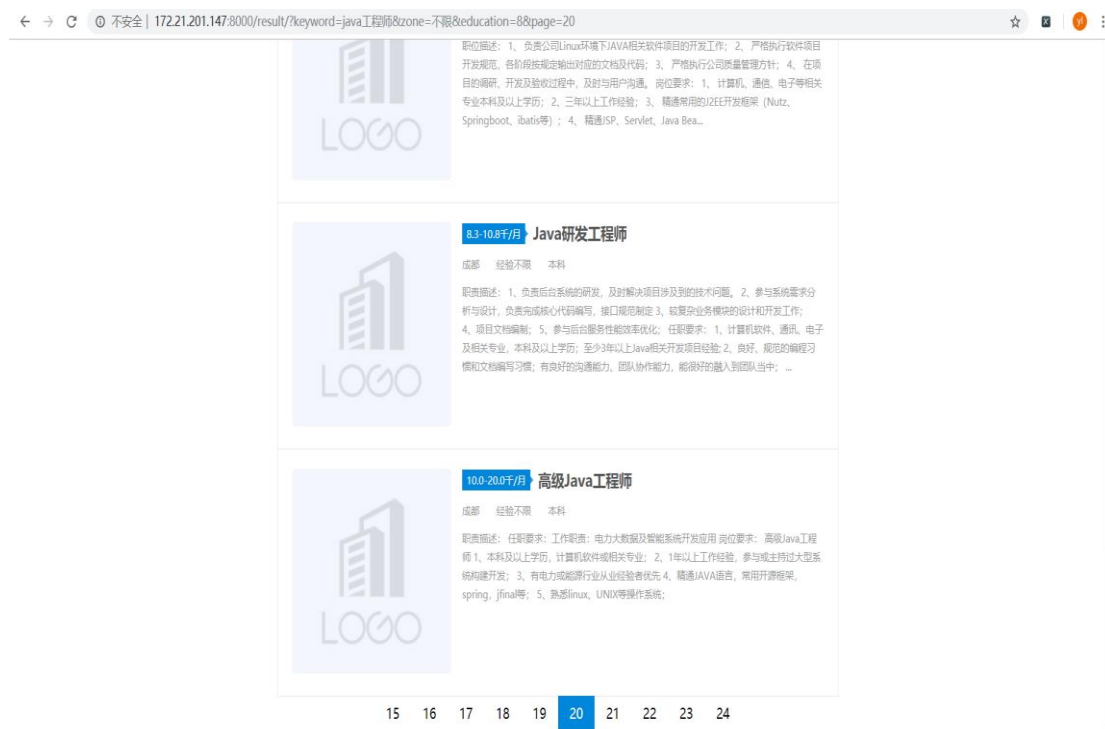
不安全 | 172.21.201.147:8000/result/?keyword=java工程师&zone=不限&education=8&page=20

LOGO

职位描述：1、负责公司Linux环境下JAVA相关软件项目的开发工作；2、严格执行软件项目开发规范、各阶段按规定输出对应的文档及代码；3、严格执行公司质量管理方针；4、在项目的调研、开发及验收过程中，及时与用户沟通。岗位要求：1、计算机、通信、电子等相关专业本科及以上学历；2、三年以上工作经验；3、精通常用的J2EE开发框架（Nutz、Springboot、ibatis等）；4、精通JSP、Servlet、Java Bea...

LOGO

8.3-10.8千/月 Java研发工程师

成都 经验不限 本科

职责描述：1、负责后台系统的研发，及时解决项目涉及到的技术问题。2、参与系统需求分析与设计，负责完成核心代码编写，接口规范制定 3、较复杂业务模块的设计和开发工作；4、项目文档编制；5、参与后台服务性能效率优化；任职要求：1、计算机软件、通讯、电子及相关专业，本科及以上学历；至少3年以上Java相关开发项目经验；2、良好、规范的编程习惯和文档编写习惯；有良好的沟通能力、团队协作能力，能很好的融入到团队当中；...

LOGO

10.0-20.0千/月 高级Java工程师

成都 经验不限 本科

职责描述：任职要求：工作职责：电力大数据及智能系统开发应用 岗位要求：高级Java工程师 1、本科及以上学历，计算机软件或相关专业；2、1年以上工作经验，参与或主持过大型系统构建开发；3、有电力或能源行业从业经验者优先 4、精通JAVA语言，常用开源框架，spring，jfinal等；5、熟悉linux、UNIX等操作系统；

15 16 17 18 19 20 21 22 23 24